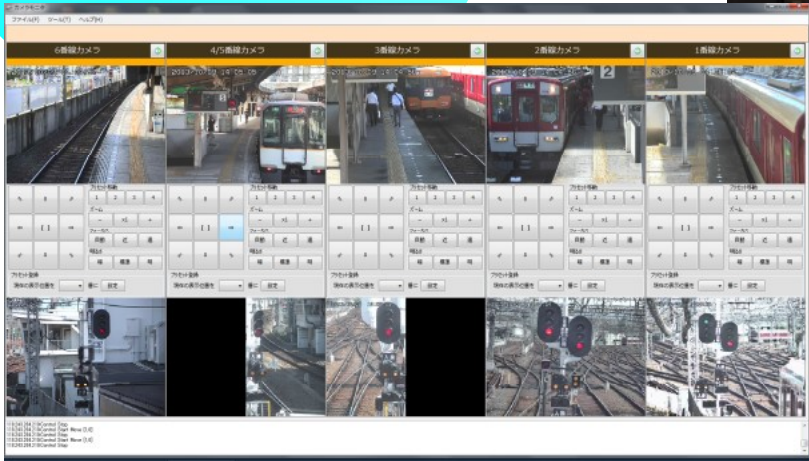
カメラモニタ

ファイル(F) ツール(T) ヘルプ(H)

6番線カメラ

4/5番線カメラ

3番線カメラ

2番線カメラ

1番線カメラ

2013-07-09 14:05:05

2

プリセット移動

1 2 3 4

ズーム

- x1 +

フォーカス

自動 近 遠

明るさ

暗 標準 明

プリセット登録

現在の表示位置を 番に 設定

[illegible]